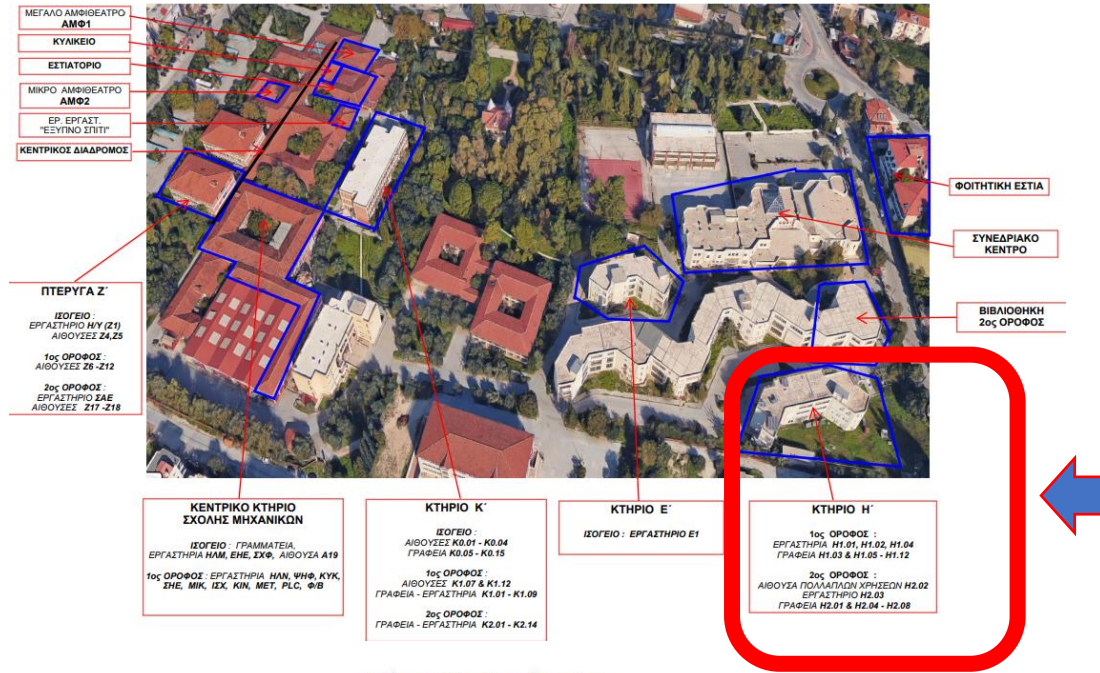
ΜΕΓΑΛΟ ΑΜΦΙΘΕΑΤΡΟ
ΑΜΦ1

ΚΥΛΙΚΕΙΟ

ΕΣΤΙΑΤΟΡΙΟ

ΜΙΚΡΟ ΑΜΦΙΘΕΑΤΡΟ
ΑΜΦ2

ΕΡ. ΕΡΓΑΣΤ.
"ΕΞΥΠΝΟ ΣΠΙΤΙ"

ΚΕΝΤΡΙΚΟΣ ΔΙΑΔΡΟΜΟΣ

ΦΟΙΤΗΤΙΚΗ ΕΣΤΙΑ

ΣΥΝΕΔΡΙΑΚΟ
ΚΕΝΤΡΟ

ΒΙΒΛΙΟΘΗΚΗ
2ος ΟΡΟΦΟΣ

ΠΤΕΡΥΓΑ Ζ΄

ΙΣΟΓΕΙΟ :
ΕΡΓΑΣΤΗΡΙΟ Η/Υ (Ζ1)
ΑΙΘΟΥΣΕΣ Ζ4,Ζ5

1ος ΟΡΟΦΟΣ :
ΑΙΘΟΥΣΕΣ Ζ6 -Ζ12

2ος ΟΡΟΦΟΣ :
ΕΡΓΑΣΤΗΡΙΟ ΣΑΕ
ΑΙΘΟΥΣΕΣ Ζ17 -Ζ18

ΚΕΝΤΡΙΚΟ ΚΤΗΡΙΟ
ΣΧΟΛΗΣ ΜΗΧΑΝΙΚΩΝ

ΙΣΟΓΕΙΟ : ΓΡΑΜΜΑΤΕΙΑ,
ΕΡΓΑΣΤΗΡΙΑ ΗΛΜ, ΕΗΕ, ΣΧΦ, ΑΙΘΟΥΣΑ Α19

1ος ΟΡΟΦΟΣ : ΕΡΓΑΣΤΗΡΙΑ ΗΛΝ, ΨΗΦ, ΚΥΚ, ΣΗΕ, ΜΙΚ, ΙΣΧ, ΚΙΝ, ΜΕΤ, PLC, Φ/Β

ΚΤΗΡΙΟ Κ΄

ΙΣΟΓΕΙΟ :
ΑΙΘΟΥΣΕΣ Κ0.01 - Κ0.04
ΓΡΑΦΕΙΑ Κ0.05 - Κ0.15

1ος ΟΡΟΦΟΣ :
ΑΙΘΟΥΣΕΣ Κ1.07 & Κ1.12
ΓΡΑΦΕΙΑ - ΕΡΓΑΣΤΗΡΙΑ Κ1.01 - Κ1.09

2ος ΟΡΟΦΟΣ :
ΓΡΑΦΕΙΑ - ΕΡΓΑΣΤΗΡΙΑ Κ2.01 - Κ2.14

ΚΤΗΡΙΟ Ε΄

ΙΣΟΓΕΙΟ : ΕΡΓΑΣΤΗΡΙΟ Ε1

ΚΤΗΡΙΟ Η΄

1ος ΟΡΟΦΟΣ :
ΕΡΓΑΣΤΗΡΙΑ Η1.01, Η1.02, Η1.04
ΓΡΑΦΕΙΑ Η1.03 & Η1.05 - Η1.12

2ος ΟΡΟΦΟΣ :
ΑΙΘΟΥΣΑ ΠΟΛΛΑΠΛΩΝ ΧΡΗΣΕΩΝ Η2.02
ΕΡΓΑΣΤΗΡΙΟ Η2.03
ΓΡΑΦΕΙΑ Η2.01 & Η2.04 - Η2.08